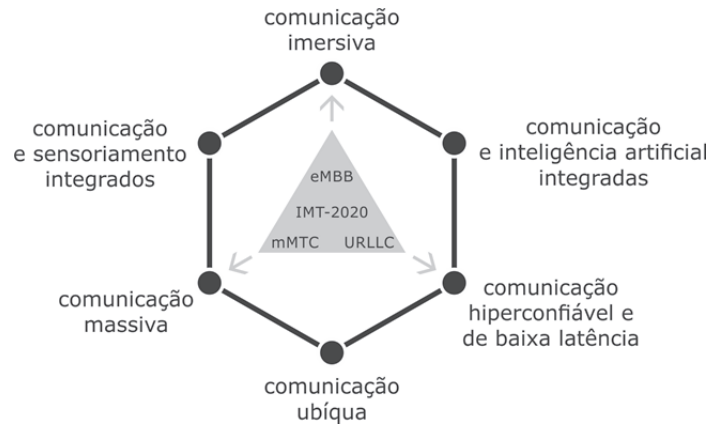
comunicação imersiva

comunicação e sensoriamento integrados

comunicação e inteligência artificial integradas

eMBB

IMT-2020

mMTC

URLLC

comunicação massiva

comunicação hiperconfiável e de baixa latência

comunicação ubíqua